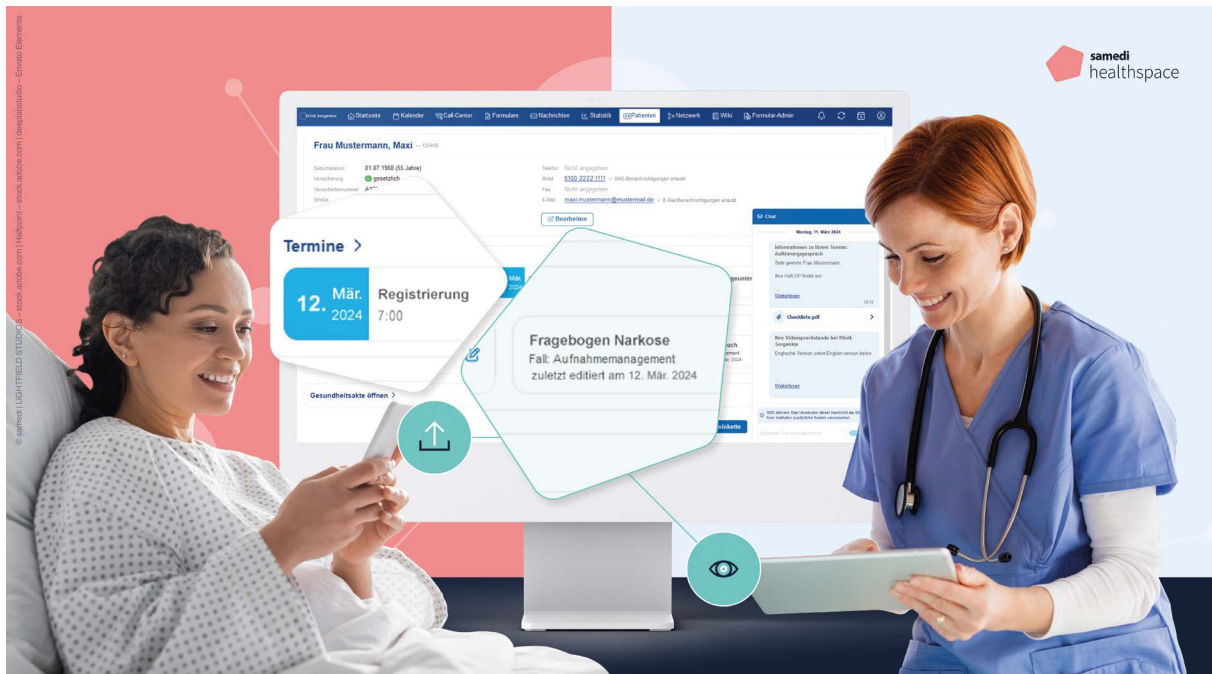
© samedi | LIGHTFIELD STUDIOS – stock.adobe.com | Halfpoint – stock.adobe.com | deagreez – stock.adobe.com | dastatstudio – Envato Elements

samedi
healthspace

Startseite Kalender Call-Center Formulare Nachrichten Statistik Patienten Netzwerk Wiki Formular-Admin

Frau Mustermann, Maxi

Geburtsdatum 01.07.1968 (55 Jahre)
Versicherung gesetzlich
Versichertennummer
Straße

Telefon Nicht angegeben
Mobil 0100 2222 1111 SMS-Benachrichtigungen erlaubt
Fax Nicht angegeben
E-Mail maxi.mustermann@mustermail.de E-Mail-Benachrichtigungen erlaubt

Bearbeiten

Termine >

12. Mär. 2024 Registrierung 7:00

Fragebogen Narkose
Fall: Aufnahmemanagement
zuletzt editiert am 12. Mär. 2024

Gesundheitsakte öffnen >

Chat
Montag, 11. März 2024
Informationen zu Ihrem Termin: Aufklärungsgespräch
Sehr geehrte Frau Mustermann,
Weiterlesen
Checkliste.pdf
Ihre Videosprechstunde bei Klinik Sorgenlos
Englische Version unten/English version below
Weiterlesen